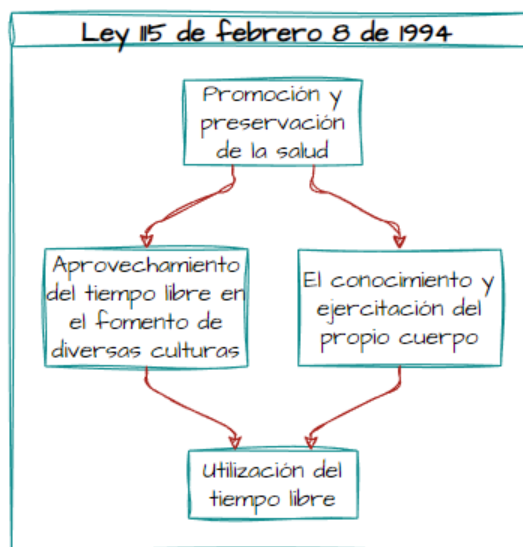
Ley 115 de febrero 8 de 1994

Promoción y preservación de la salud

Aprovechamiento del tiempo libre en el fomento de diversas culturas

El conocimiento y ejercitación del propio cuerpo

Utilización del tiempo libre